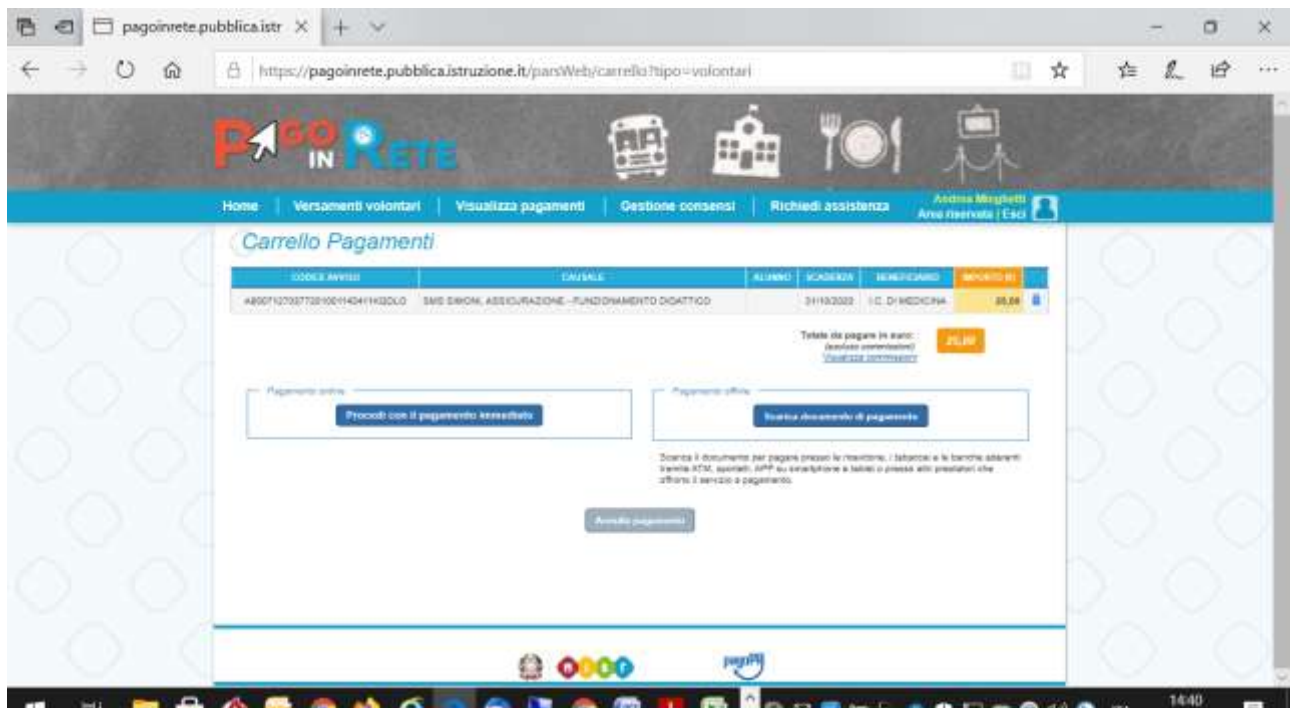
pagoinrete.pubblica.istr

https://pagoinrete.pubblica.istruzione.it/parsWeb/carrello?tipo=volontari

PAGO IN RETE

Home | Versamenti volontari | Visualizza pagamenti | Gestione consensi | Richiedi assistenza

Andrea Marghetti
Area riservata | Esci

Carrello Pagamenti

| CODICE AVVISO | CAUSALE | ALUNNO | SCADENZA | BENEFICIARIO | IMPORTO (€) |
|---|---|---|---|---|---|
| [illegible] | SMS SIMONI, ASSICURAZIONE - FUNZIONAMENTO DIDATTICO | | 31/10/2020 | I.C. DI MEDICINA | 20,00 |

Totale da pagare in euro: (esclusa commissioni) 20,00
Visualizza Commissioni

Pagamento online
Procedi con il pagamento immediato

Pagamento offline
Scarica documento di pagamento

Scarica il documento per pagare presso le ricevitorie, i tabaccai e le banche aderenti tramite ATM, sportelli, APP su smartphone e tablet o presso altri prestatori che offrono il servizio a pagamento.

Annulla pagamento

pagoPA

14:40